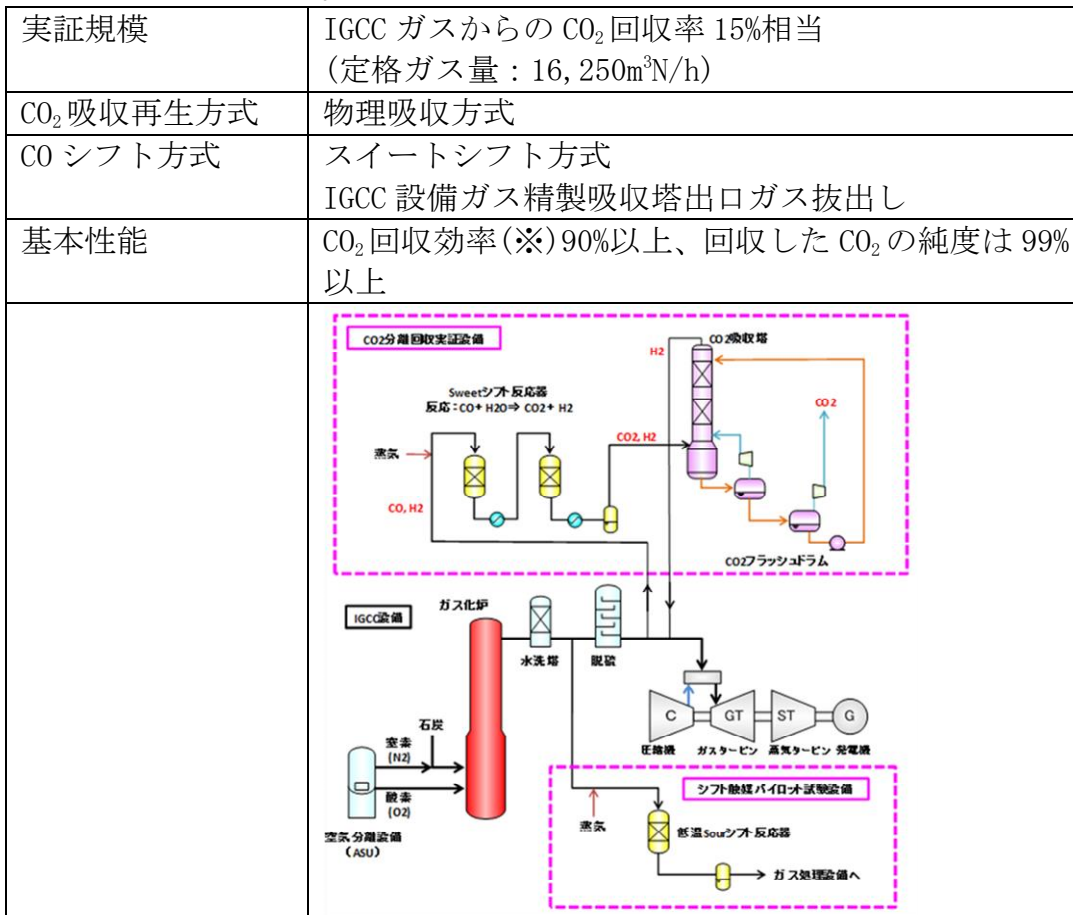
| 実証規模 | IGCC ガスからの $CO_2$ 回収率 15%相当（定格ガス量：16,250m$^3$N/h） |
|---|---|
| $CO_2$ 吸収再生方式 | 物理吸収方式 |
| CO シフト方式 | スイートシフト方式 IGCC 設備ガス精製吸収塔出口ガス抜出し |
| 基本性能 | $CO_2$ 回収効率（※）90%以上、回収した $CO_2$ の純度は 99%以上 |
| | CO2分離回収実証設備 H2 CO2吸収塔 Sweetシフト反応器 反応：CO+ H2O⇒ CO2+ H2 CO2 蒸気 CO2, H2 CO, H2 CO2フラッシュドラム IGCC設備 ガス化炉 水洗塔 脱硫 石炭 窒素 (N2) 酸素 (O2) 空気分離設備 (ASU) C GT ST G 圧縮機 ガスタービン 蒸気タービン 発電機 シフト触媒パイロット試験設備 蒸気 低温Sourシフト反応器 ガス処理設備へ |